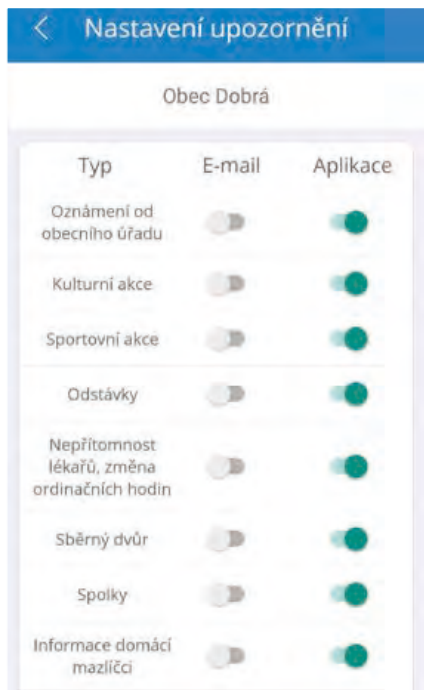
< Nastavení upozornění

Obec Dobrá

| Typ | E-mail | Aplikace |
|---|---|---|
| Oznámení od obecního úřadu | | |
| Kulturní akce | | |
| Sportovní akce | | |
| Odstávky | | |
| Nepřítomnost lékařů, změna ordinačních hodin | | |
| Sběrný dvůr | | |
| Spolky | | |
| Informace domácí mazlíčci | | |